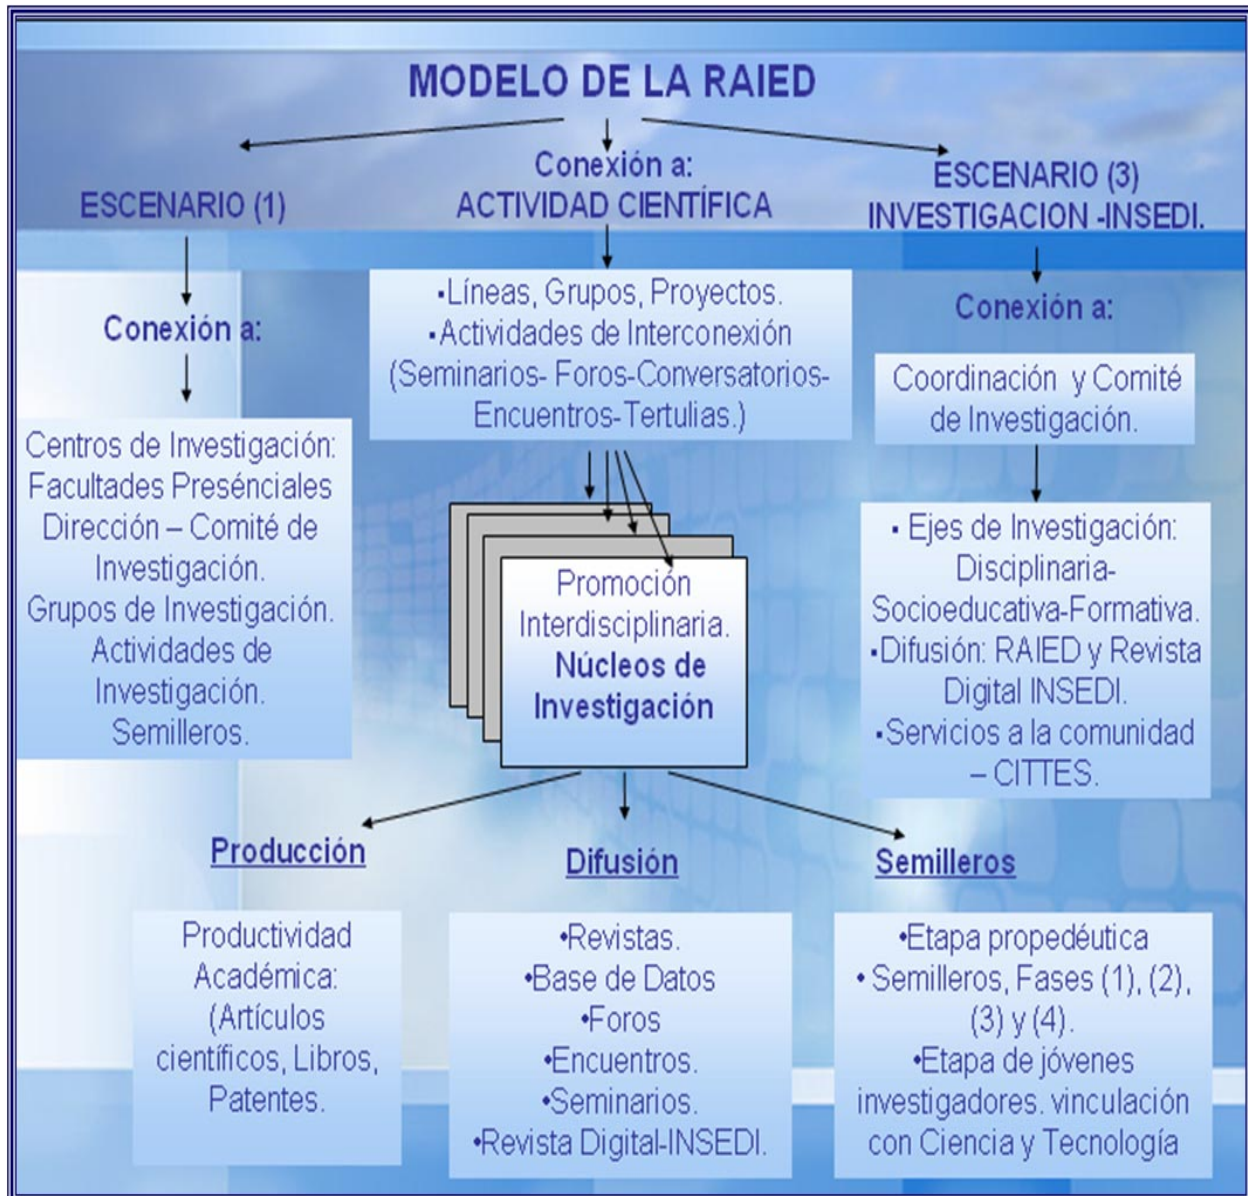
MODELO DE LA RAIED

ESCENARIO (1)

Conexión a:
ACTIVIDAD CIENTÍFICA

ESCENARIO (3)
INVESTIGACION -INSEDI.

Conexión a:

Centros de Investigación:
Facultades Presénciales
Dirección – Comité de Investigación.
Grupos de Investigación.
Actividades de Investigación.
Semilleros.

•Líneas, Grupos, Proyectos.
•Actividades de Interconexión
(Seminarios- Foros-Conversatorios-Encuentros-Tertulias.)

Conexión a:

Coordinación y Comité de Investigación.

Promoción Interdisciplinaria.
Núcleos de Investigación

• Ejes de Investigación:
Disciplinaria-Socioeducativa-Formativa.
•Difusión: RAIED y Revista Digital INSEDI.
•Servicios a la comunidad – CITTES.

Producción

Difusión

Semilleros

Productividad Académica:
(Artículos científicos, Libros, Patentes.

•Revistas.
•Base de Datos
•Foros
•Encuentros.
•Seminarios.
•Revista Digital-INSEDI.

•Etapa propedéutica
• Semilleros, Fases (1), (2), (3) y (4).
•Etapa de jóvenes investigadores. vinculación con Ciencia y Tecnología